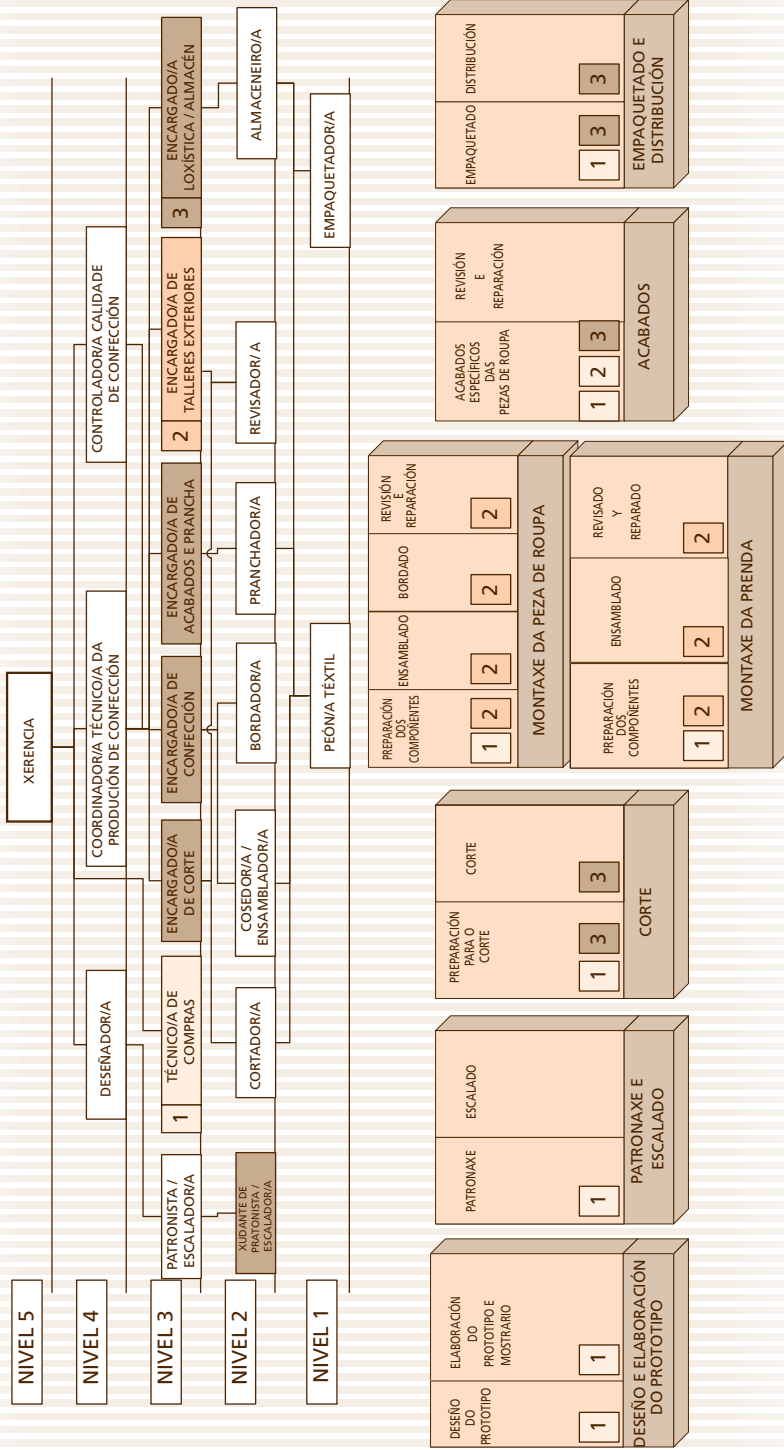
NIVEL 5
NIVEL 4
NIVEL 3
NIVEL 2
NIVEL 1

XERENCIA

DESEÑADOR/A
COORDINADOR/A TÉCNICO/A DA PRODUCIÓN DE CONFECCIÓN
CONTROLADOR/A CALIDADE DE CONFECCIÓN

PATRONISTA / ESCALADOR/A
1 TÉCNICO/A DE COMPRAS
ENCARGADO/A DE CORTE
ENCARGADO/A DE CONFECCIÓN
ENCARGADO/A DE ACABADOS E PRANCHA
2 ENCARGADO/A DE TALLERES EXTERIORES
3 ENCARGADO/A LOXÍSTICA / ALMACÉN

XUDANTE DE PRATONISTA / ESCALADOR/A

CORTADOR/A
COSEDOR/A / ENSAMBLADOR/A
BORDADOR/A
PRANCHADOR/A
REVISADOR/ A
ALMACENEIRO/A

PEÓN/A TÉXTIL
EMPAQUETADOR/A

DESEÑO DO PROTOTIPO
1
ELABORACIÓN DO PROTOTIPO E MOSTRARIO
1
DESEÑO E ELABORACIÓN DO PROTOTIPO

PATRONAXE
1
ESCALADO
PATRONAXE E ESCALADO

PREPARACIÓN PARA O CORTE
1 3
CORTE
3
CORTE

PREPARACIÓN DOS COMPOÑENTES
1 2
ENSAMBLADO
2
BORDADO
2
REVISIÓN E REPARACIÓN
2
MONTAXE DA PEZA DE ROUPA

PREPARACIÓN DOS COMPOÑENTES
1 2
ENSAMBLADO
2
REVISADO Y REPARADO
2
MONTAXE DA PRENDA

ACABADOS ESPECÍFICOS DAS PEZAS DE ROUPA
1 2 3
REVISIÓN E REPARACIÓN
ACABADOS

EMPAQUETADO
1 3
DISTRIBUCIÓN
3
EMPAQUETADO E DISTRIBUCIÓN